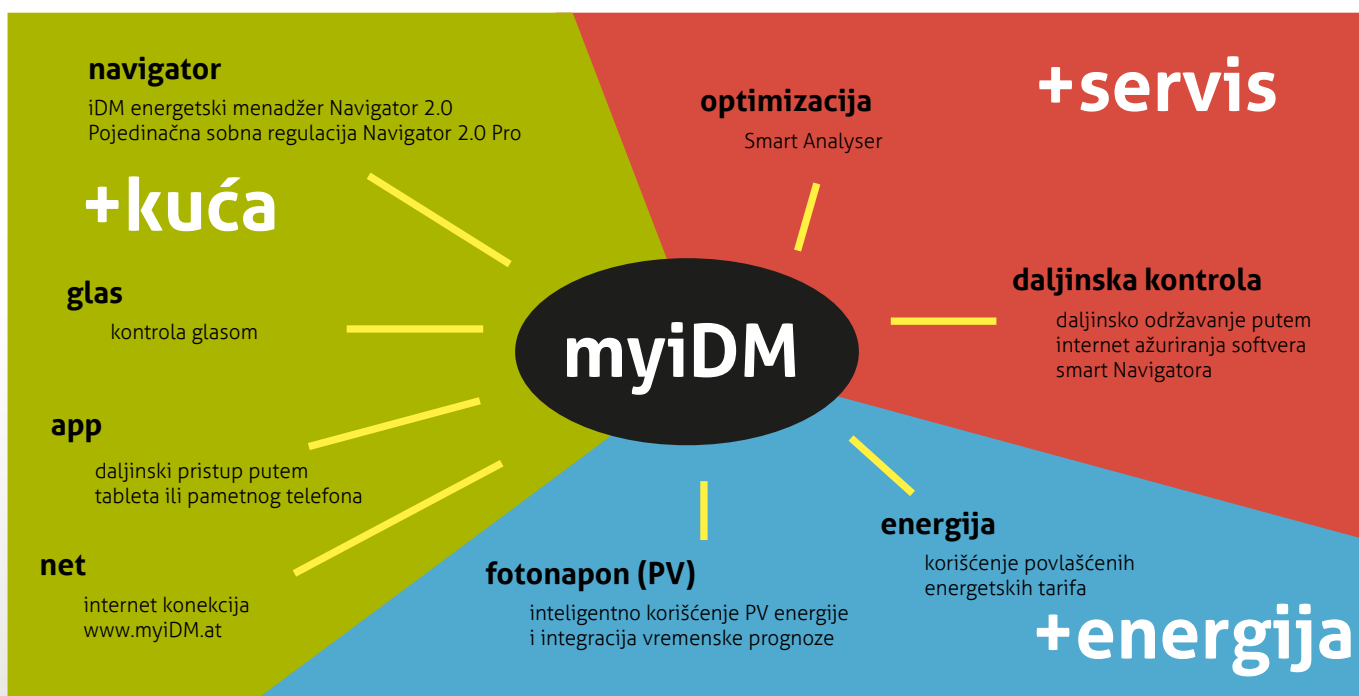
navigator
iDM energetski menadžer Navigator 2.0
Pojedinačna sobna regulacija Navigator 2.0 Pro

+kuća

glas
kontrola glasom

app
daljinski pristup putem tableta ili pametnog telefona

net
internet konekcija
www.myiDM.at

optimizacija
Smart Analyser

+servis

daljinska kontrola
daljinsko održavanje putem internet ažuriranja softvera smart Navigatora

myiDM

fotonapon (PV)
inteligentno korišćenje PV energije i integracija vremenske prognoze

energija
korišćenje povlašćenih energetskih tarifa

+energija